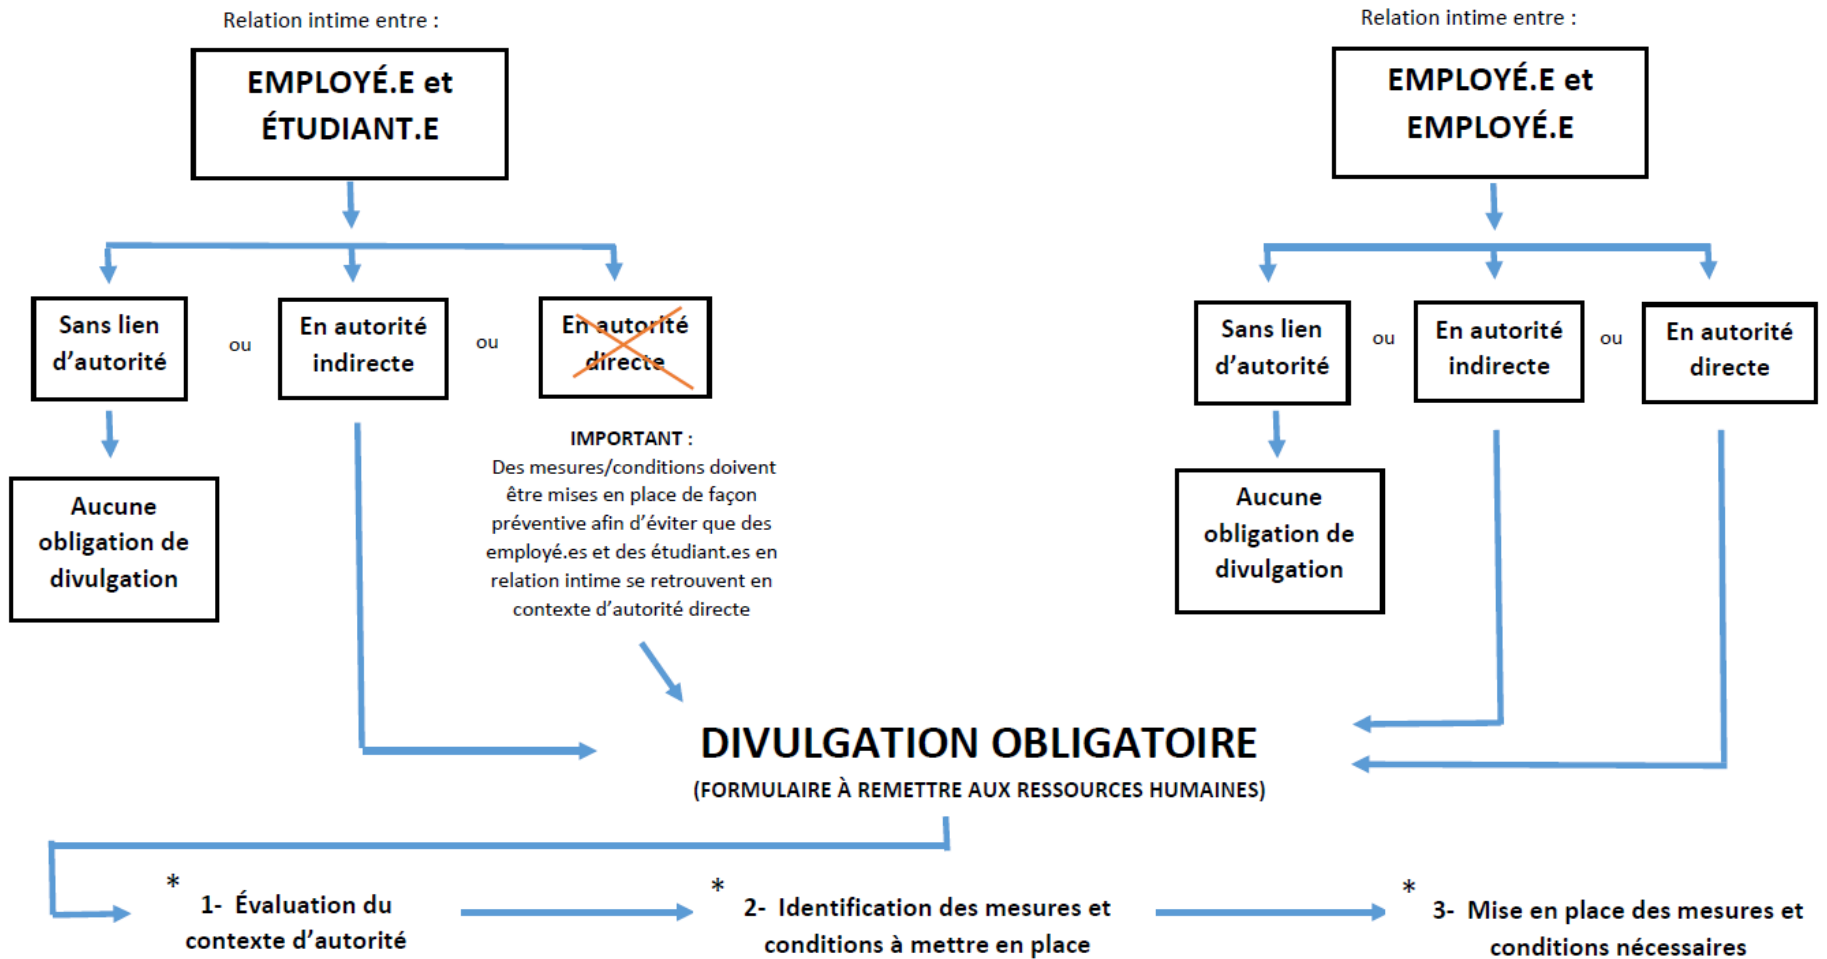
Relation intime entre :

EMPLOYÉ.E et ÉTUDIANT.E

Sans lien d'autorité

ou

En autorité indirecte

ou

En autorité directe

Aucune obligation de divulgation

IMPORTANT :
Des mesures/conditions doivent être mises en place de façon préventive afin d'éviter que des employé.es et des étudiant.es en relation intime se retrouvent en contexte d'autorité directe

Relation intime entre :

EMPLOYÉ.E et EMPLOYÉ.E

Sans lien d'autorité

ou

En autorité indirecte

ou

En autorité directe

Aucune obligation de divulgation

DIVULGATION OBLIGATOIRE
(FORMULAIRE À REMETTRE AUX RESSOURCES HUMAINES)

* 1- Évaluation du contexte d'autorité

* 2- Identification des mesures et conditions à mettre en place

* 3- Mise en place des mesures et conditions nécessaires